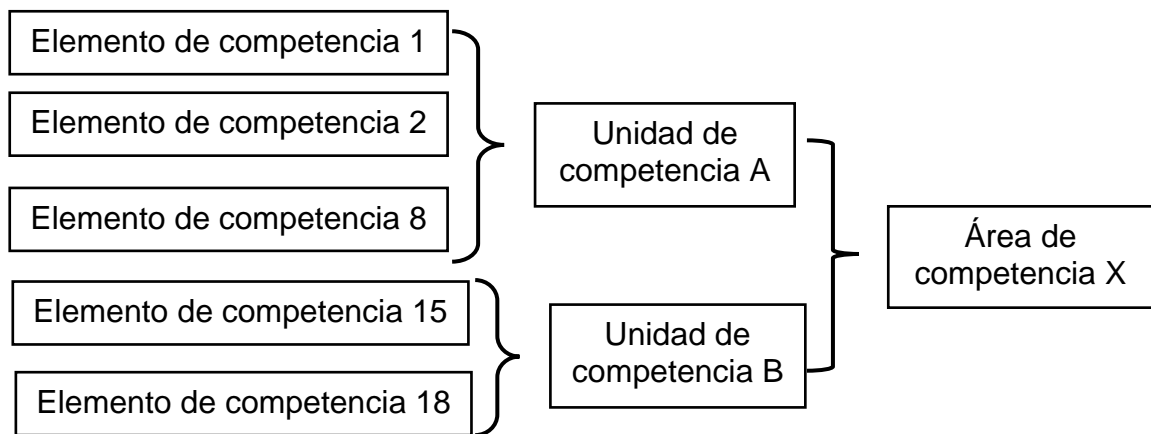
Elemento de competencia 1

Elemento de competencia 2

Elemento de competencia 8

Unidad de competencia A

Elemento de competencia 15

Elemento de competencia 18

Unidad de competencia B

Área de competencia X